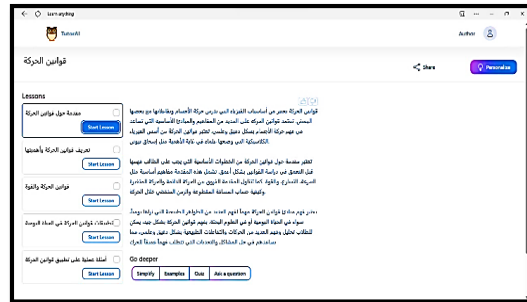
← ○ Learn anything

TutorAI

Author

قوانين الحركة

Share

Personalize

Lessons

مقدمة حول قوانين الحركة
Start Lesson

تعريف قوانين الحركة وأهميتها
Start Lesson

قوانين الحركة والقوة
Start Lesson

تطبيقات قوانين الحركة في الحياة اليومية
Start Lesson

أمثلة عملية على تطبيق قوانين الحركة
Start Lesson

قوانين الحركة تعتبر من أساسيات الفيزياء التي تدرس حركة الأجسام وتفاعلاتها مع بعضها البعض. تستمد قوانين الحركة على العديد من المفاهيم والمبادئ الأساسية التي تساعد في فهم حركة الأجسام بشكل دقيق وعلمي. تعتبر قوانين الحركة من أسس الفيزياء الكلاسيكية التي وضعها علماء في نهاية الأهمية مثل إسحاق نيوتن.

تعتبر مقدمة حول قوانين الحركة من الخطوات الأساسية التي يجب على الطالب فهمها قبل التعمق في دراسة القوانين بشكل أعمق. تشمل هذه المقدمة مفاهيم أساسية مثل السرعة، التسارع، والقوة، كما تتناول العلاقة الأولى بين الحركة والقوة والعوامل المؤثرة وكيفية حساب المسافة المقطوعة والزمن المستغرق خلال الحركة.

يعتبر فهم مبادئ قوانين الحركة مهماً لفهم العديد من الظواهر الطبيعية التي نراها يومياً، سواء في الحياة اليومية أو في العلوم البحتة. بفهم قوانين الحركة بشكل جيد، يمكن للطالب تحليل وفهم العديد من الحركات والتفاعلات الطبيعية بشكل دقيق وعلمي، مما يساعدهم في حل المشاكل والتحديات التي تتطلب فهماً عميقاً للعلم.

Go deeper

Simplify | Examples | Quiz | Ask a question